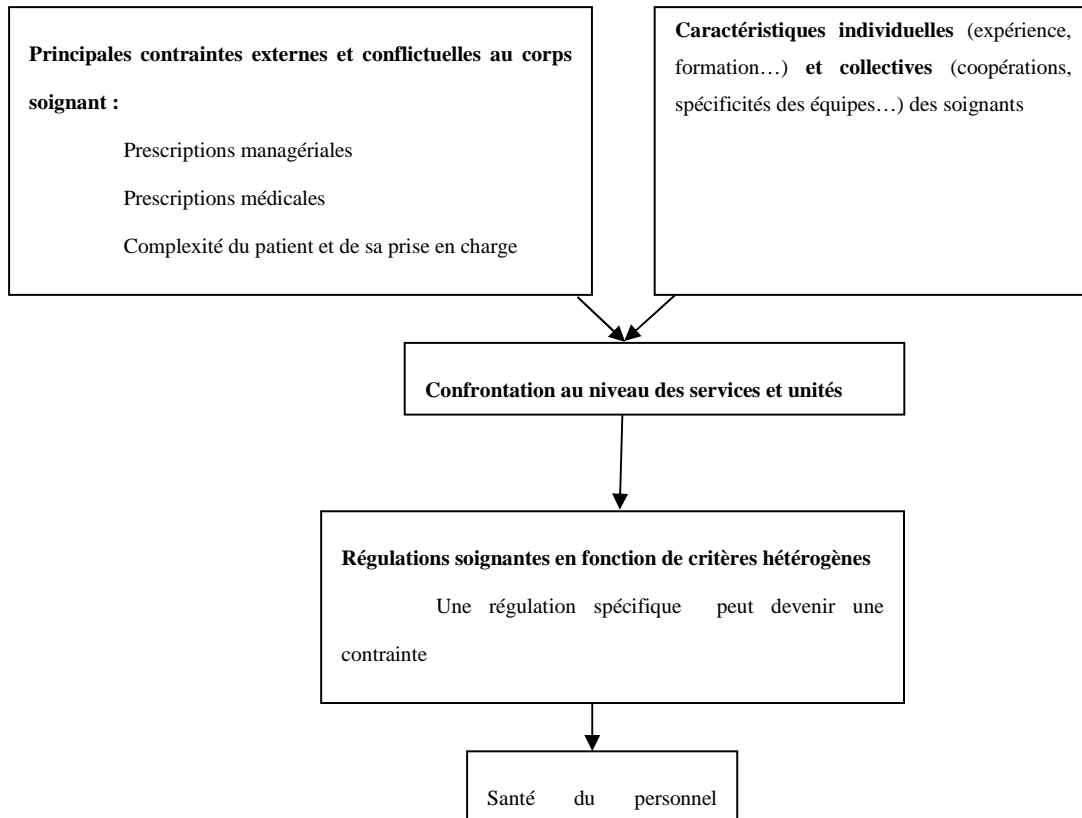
Principales contraintes externes et conflictuelles au corps soignant :

Prescriptions managériales

Prescriptions médicales

Complexité du patient et de sa prise en charge

Caractéristiques individuelles (expérience, formation…) et collectives (coopérations, spécificités des équipes…) des soignants

Confrontation au niveau des services et unités

Régulations soignantes en fonction de critères hétérogènes

Une régulation spécifique peut devenir une contrainte

Santé du personnel